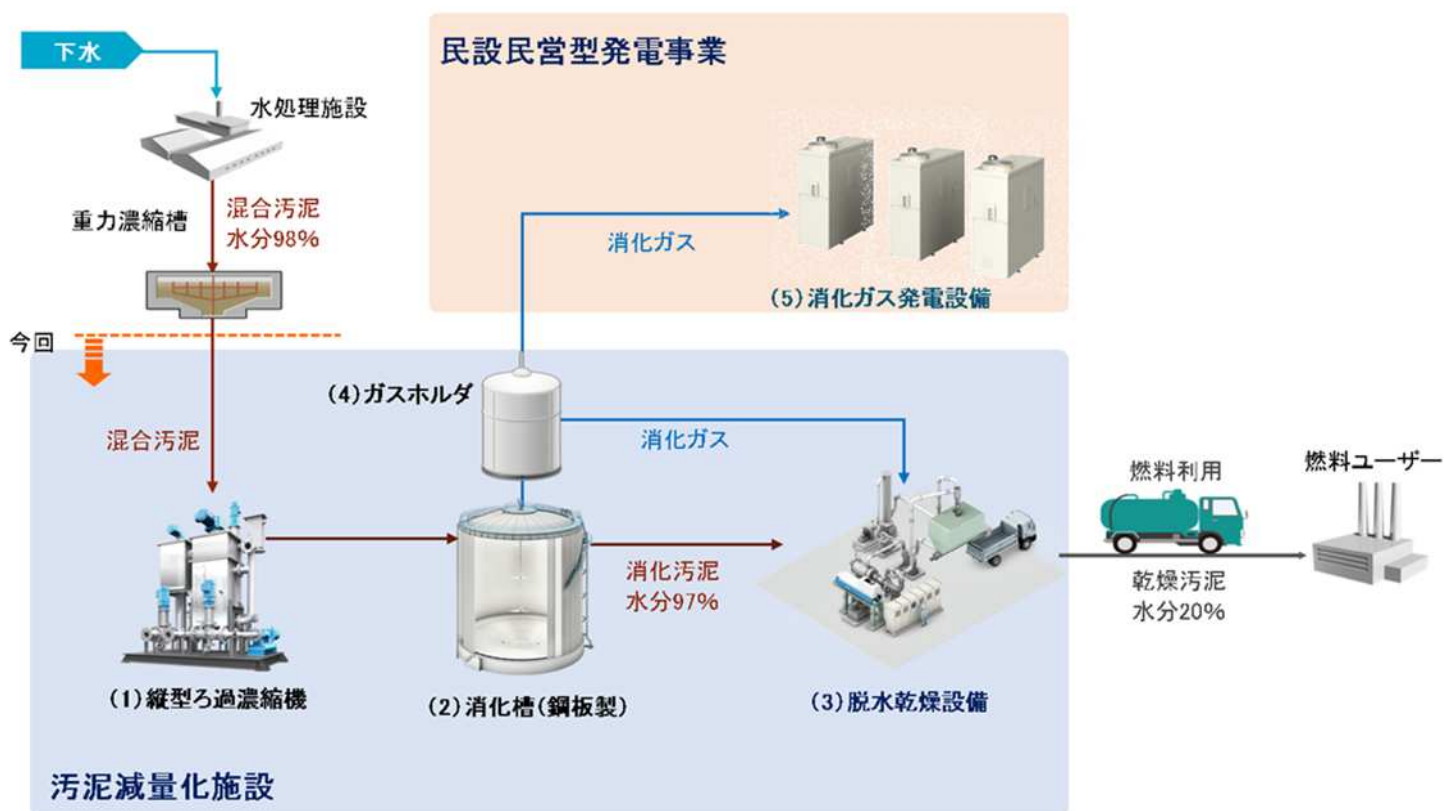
下水

水処理施設

重力濃縮槽

混合汚泥
水分98%

民設民営型発電事業

消化ガス

(5)消化ガス発電設備

今回

(4)ガスホルダ

消化ガス

混合汚泥

燃料利用

燃料ユーザー

消化汚泥
水分97%

乾燥汚泥
水分20%

(1)縦型ろ過濃縮機

(2)消化槽(鋼板製)

(3)脱水乾燥設備

汚泥減量化施設